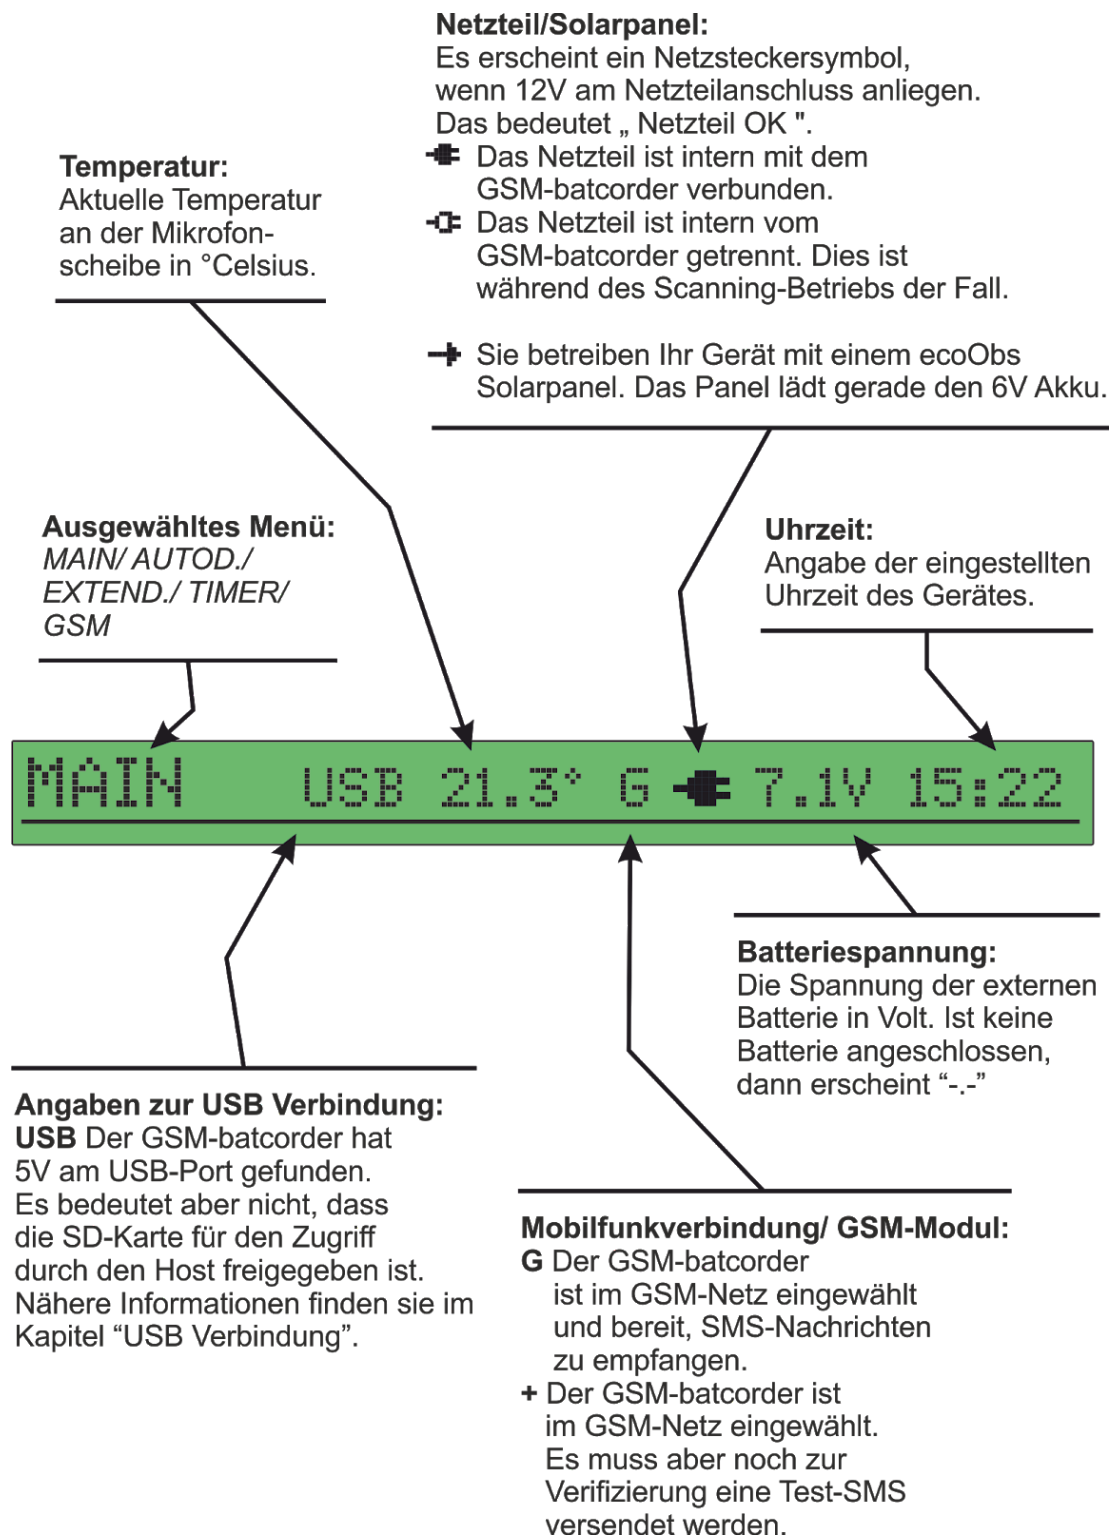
**Netzteil/Solarpanel:**
Es erscheint ein Netzsteckersymbol, wenn 12V am Netzteilanschluss anliegen. Das bedeutet „ Netzteil OK ".
Das Netzteil ist intern mit dem GSM-batcorder verbunden.
Das Netzteil ist intern vom GSM-batcorder getrennt. Dies ist während des Scanning-Betriebs der Fall.

Sie betreiben Ihr Gerät mit einem ecoObs Solarpanel. Das Panel lädt gerade den 6V Akku.

**Temperatur:**
Aktuelle Temperatur an der Mikrofonscheibe in °Celsius.

**Ausgewähltes Menü:**
*MAIN/ AUTOD./ EXTEND./ TIMER/ GSM*

**Uhrzeit:**
Angabe der eingestellten Uhrzeit des Gerätes.

MAIN USB 21.3° G 7.1V 15:22

**Batteriespannung:**
Die Spannung der externen Batterie in Volt. Ist keine Batterie angeschlossen, dann erscheint “-.-”

**Angaben zur USB Verbindung:**
**USB** Der GSM-batcorder hat 5V am USB-Port gefunden. Es bedeutet aber nicht, dass die SD-Karte für den Zugriff durch den Host freigegeben ist. Nähere Informationen finden sie im Kapitel “USB Verbindung”.

**Mobilfunkverbindung/ GSM-Modul:**
**G** Der GSM-batcorder ist im GSM-Netz eingewählt und bereit, SMS-Nachrichten zu empfangen.
**+** Der GSM-batcorder ist im GSM-Netz eingewählt. Es muss aber noch zur Verifizierung eine Test-SMS versendet werden.